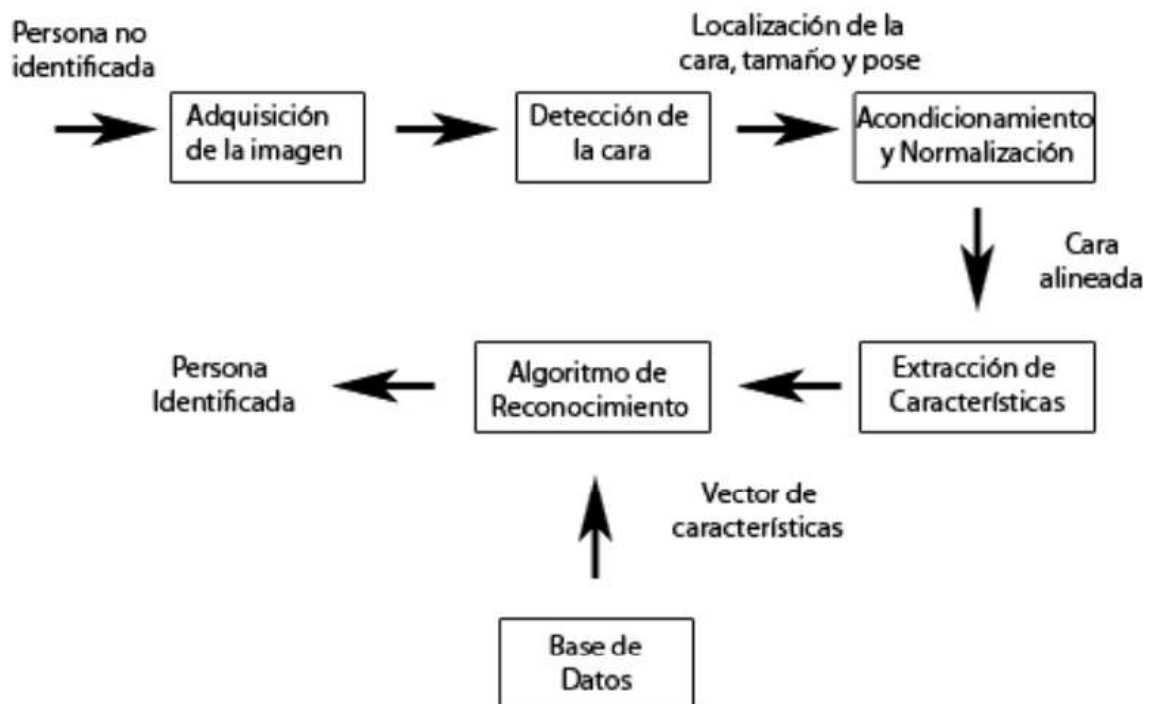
Persona no identificada

Adquisición de la imagen

Localización de la cara, tamaño y pose

Detección de la cara

Acondicionamiento y Normalización

Cara alineada

Extracción de Características

Algoritmo de Reconocimiento

Persona Identificada

Vector de características

Base de Datos